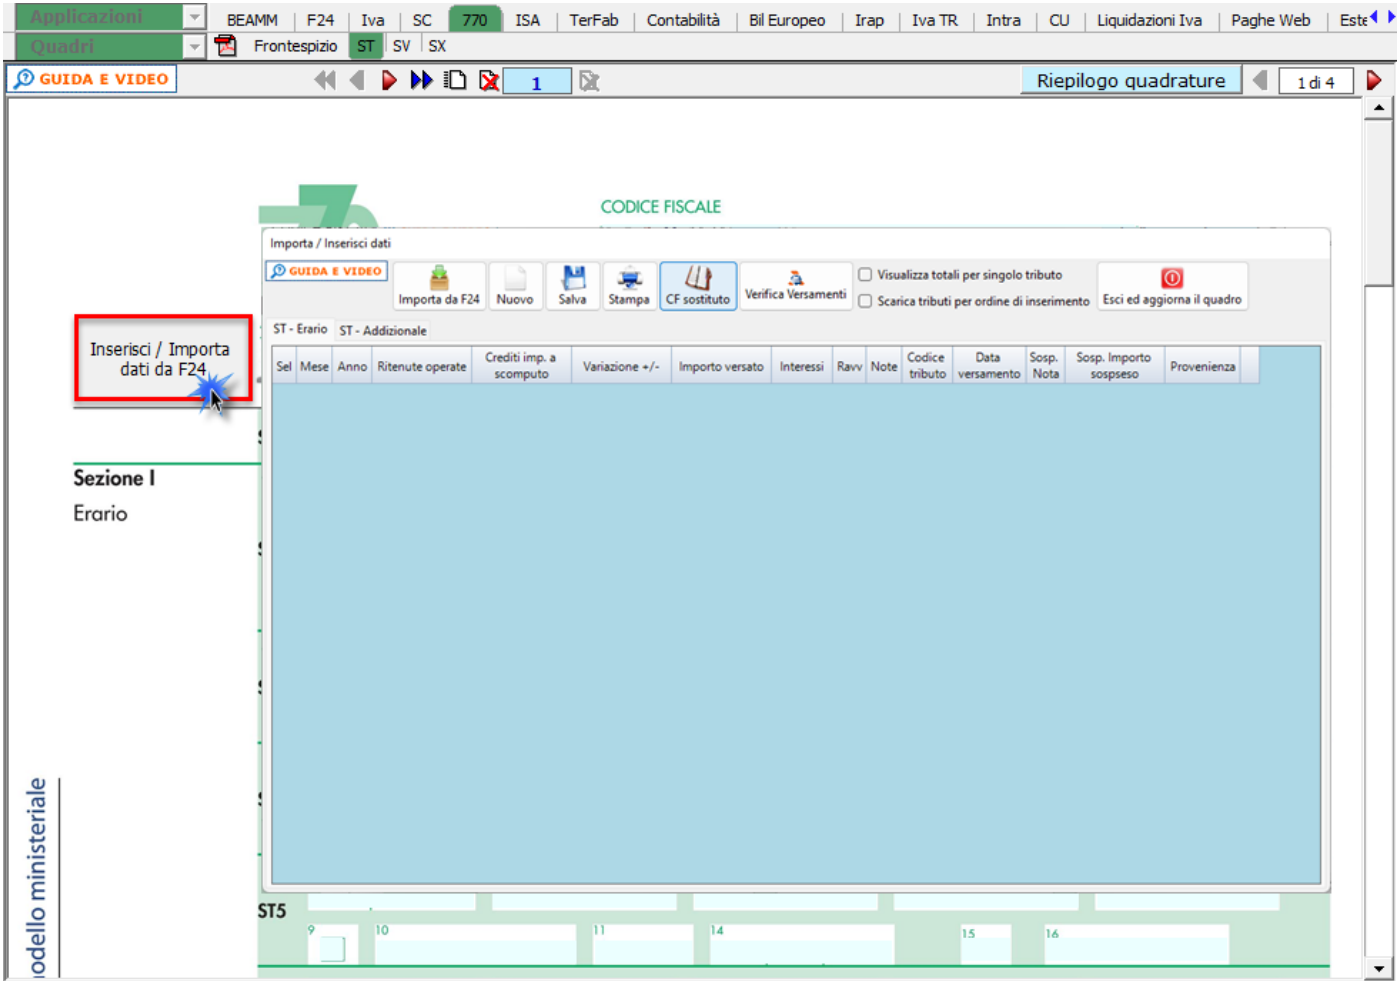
Applicazioni | BEAMM | F24 | Iva | SC | 770 | ISA | TerFab | Contabilità | Bil Europeo | Irap | Iva TR | Intra | CU | Liquidazioni Iva | Paghe Web | Este
Quadri | Frontespizio | ST | SV | SX

GUIDA E VIDEO
1
Riepilogo quadrature
1 di 4

CODICE FISCALE

Inserisci / Importa dati da F24

Sezione I
Erario

odello ministeriale

Importa / Inserisci dati

GUIDA E VIDEO | Importa da F24 | Nuovo | Salva | Stampa | CF sostituto | Verifica Versamenti
Visualizza totali per singolo tributo
Scarica tributi per ordine di inserimento
Esci ed aggiorna il quadro

ST - Erario | ST - Addizionale

| Sel | Mese | Anno | Ritenute operate | Crediti imp. a scomputo | Variazione +/- | Importo versato | Interessi | Ravv | Note | Codice tributo | Data versamento | Sosp. Nota | Sosp. Importo sospseso | Provenienza |
|---|---|---|---|---|---|---|---|---|---|---|---|---|---|---|

ST5
9 10 11 14 15 16